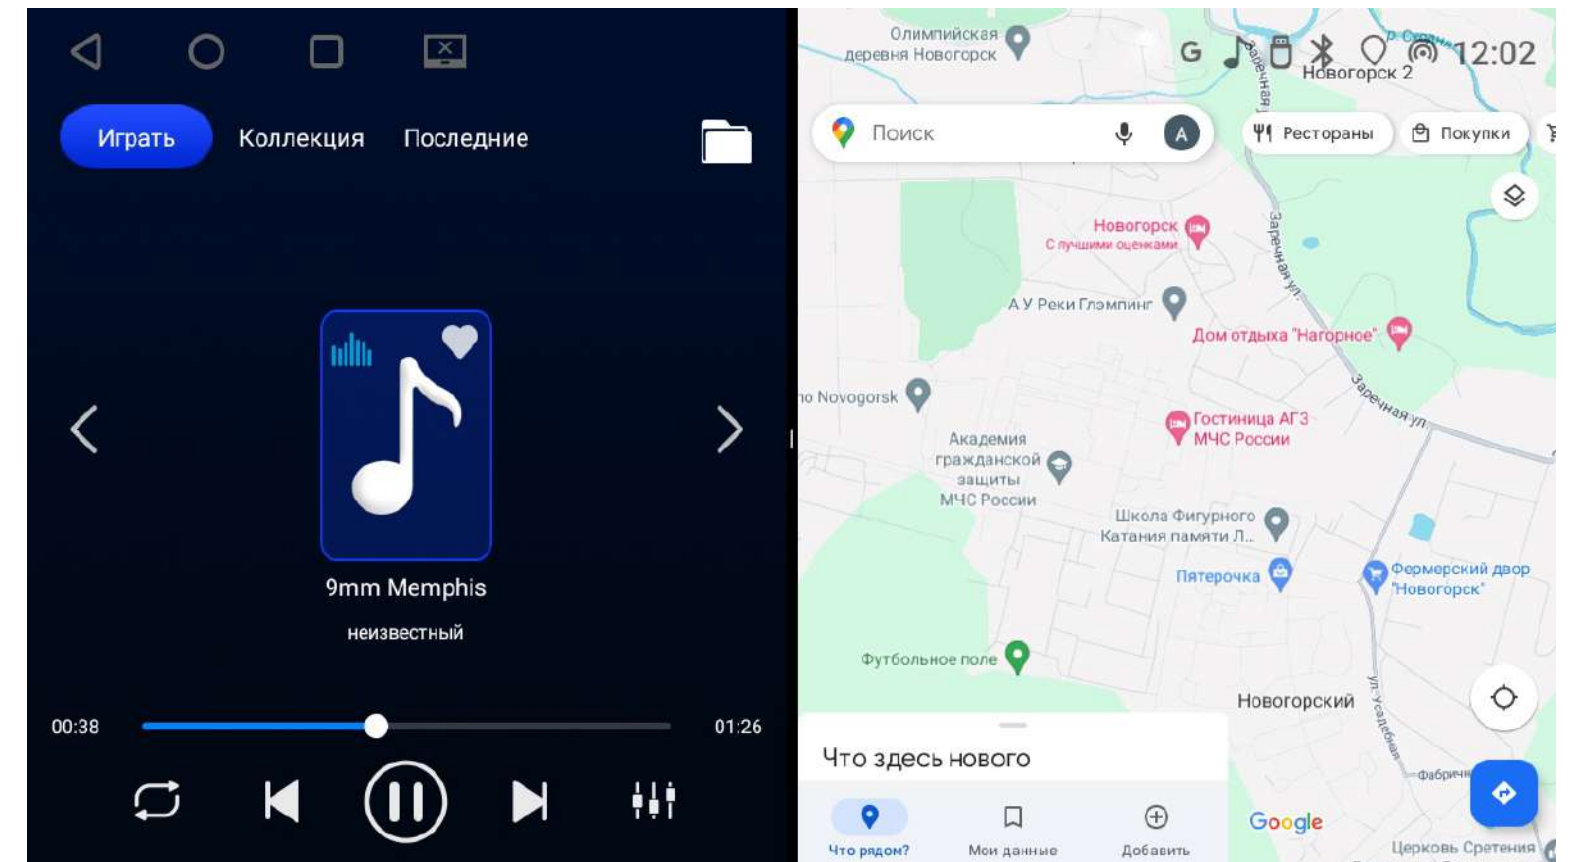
Играть Коллекция Последние

9mm Memphis

неизвестный

00:38

01:26

Олимпийская деревня Новогорск

G 12:02

Новогорск 2

Поиск

А

Рестораны

Покупки

Новогорск
С лучшими оценками

А У Реки Глэмпинг

Дом отдыха "Нагорное"

Заречная ул.

no Novogorsk

Гостиница АГЗ МЧС России

Академия гражданской защиты МЧС России

Школа Фигурного Катания памяти Л...

Пятерочка

Фермерский двор "Новогорск"

Футбольное поле

Новогорский

ул. Усадебная

Фабричн

Что здесь нового

Что рядом?

Мои данные

Добавить

Google

Церковь Сретения